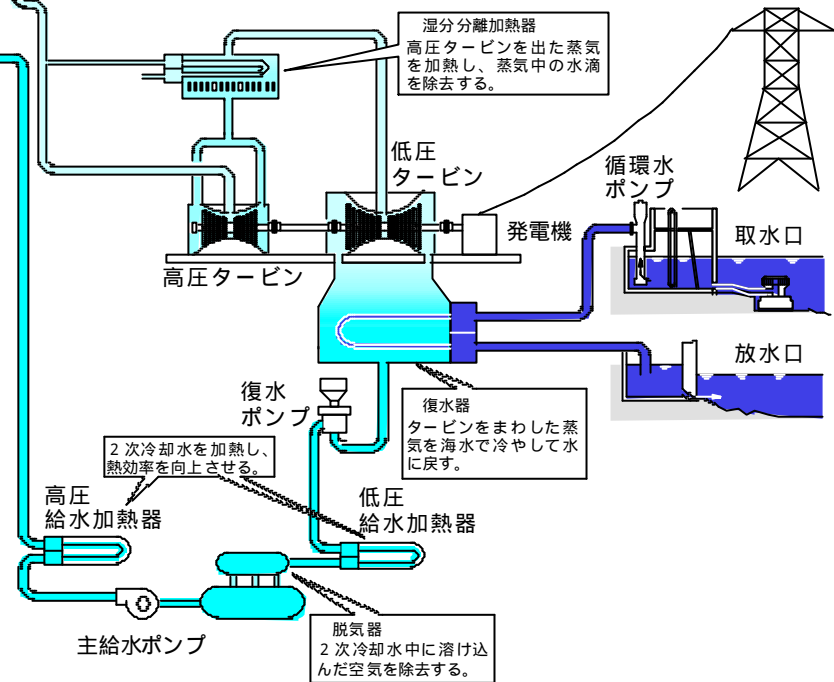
湿分分離加熱器
高圧タービンを出た蒸気を加熱し、蒸気中の水滴を除去する。

低圧
タービン

循環水
ポンプ

発電機

取水口

高圧タービン

放水口

復水
ポンプ

復水器
タービンをまわした蒸気を海水で冷やして水に戻す。

2次冷却水を加熱し、熱効率を向上させる。

高圧
給水加熱器

低圧
給水加熱器

脱気器
2次冷却水中に溶け込んだ空気を除去する。

主給水ポンプ